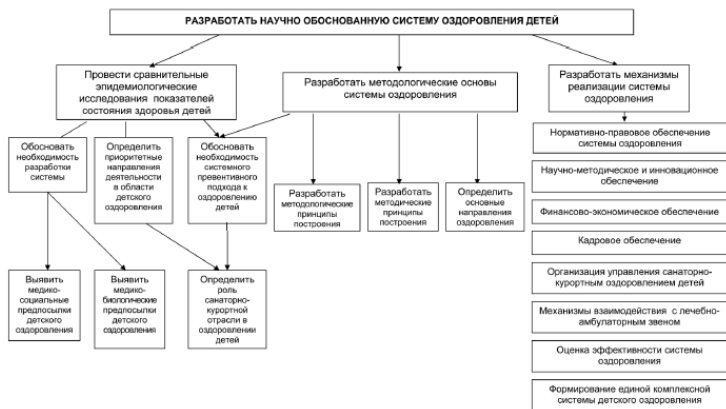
РАЗРАБОТАТЬ НАУЧНО ОБОСНОВАННУЮ СИСТЕМУ ОЗДОРОВЛЕНИЯ ДЕТЕЙ

Провести сравнительные эпидемиологические исследования показателей состояния здоровья детей

Разработать методологические основы системы оздоровления

Разработать механизмы реализации системы оздоровления

Обосновать необходимость разработки системы

Определить приоритетные направления деятельности в области детского оздоровления

Обосновать необходимость системного превентивного подхода к оздоровлению детей

Разработать методологические принципы построения

Разработать методические принципы построения

Определить основные направления оздоровления

Нормативно-правовое обеспечение системы оздоровления

Научно-методическое и инновационное обеспечение

Финансово-экономическое обеспечение

Кадровое обеспечение

Организация управления санаторно-курортным оздоровлением детей

Механизмы взаимодействия с лечебно-амбулаторным звеном

Оценка эффективности системы оздоровления

Формирование единой комплексной системы детского оздоровления

Выявить медико-социальные предпосылки детского оздоровления

Выявить медико-биологические предпосылки детского оздоровления

Определить роль санаторно-курортной отрасли в оздоровлении детей